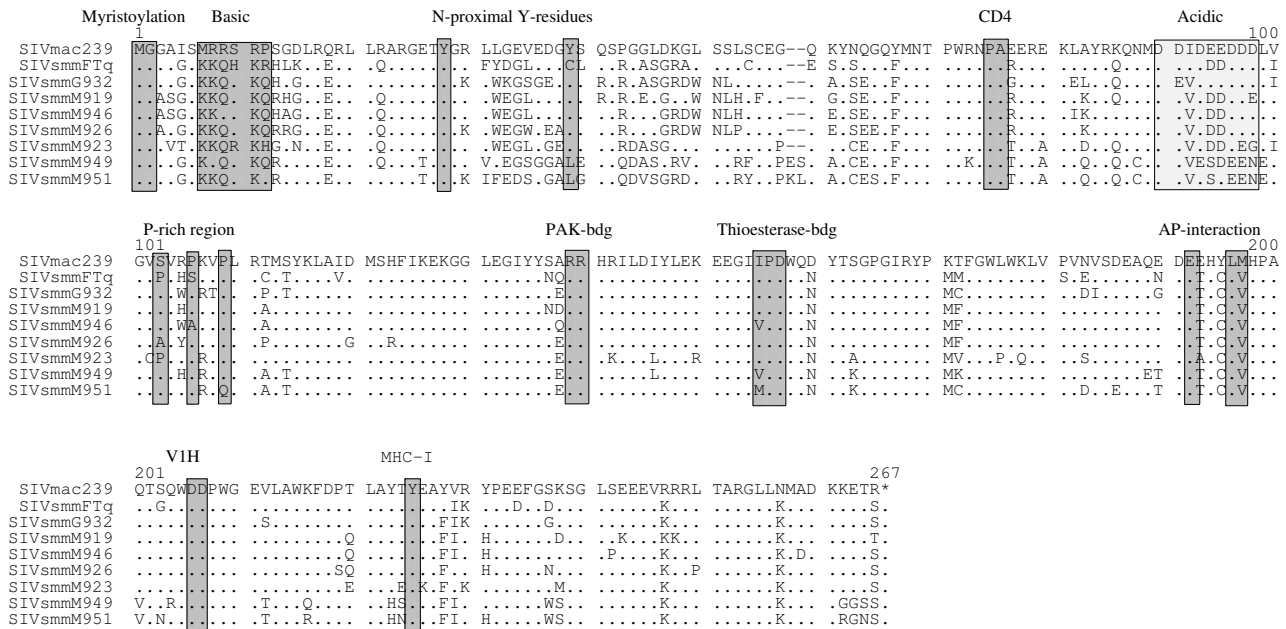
Myristoylation Basic N-proximal Y-residues CD4 Acidic

1 100

SIVmac239 MGGAISMRRS RPSGDLRQRL LRARGETYGR LLGEVEDGYS QSPGGLDKGL SSLSCEG--Q KYNQGQYMNT PWRNPAEERE KLAYRKQNMD DIDEEDDDLV
SIVsmmFTq ....G.KKQH KRHLK.E.. .Q......... FYDGL..CL ..R.ASGRA. ...C...--E S.S..F... .......R... ......Q... ...DD....I
SIVsmmG932 ....G.KKQ. KQH.G.E.. .........K .WKGSGE.. R.R.ASGRDW NL....--. A.SE..F... .......G... .EL..Q.... EV.......I
SIVsmmM919 ..ASG.KKQ. KQRHG..E.. .Q........ .WEGL.... R.R.E.G..W NLH.F..--. G.SE..F... .......R... ..K..Q.... .V.DD...E..
SIVsmmM946 ..ASG.KK.. KQHAG..E.. .Q........ .WEGL.... ..R...GRDW NLH...--. E.SE..F... .......R... ..IK...... .V.DD.....
SIVsmmM926 ..A.G.KKQ. KQRRG..E.. .Q........K .WEGW.EA.. ..R...GRDW NLP...--. E.SEE.F... .......R... ..K........ .V.DD.....
SIVsmmM923 .....VT.KKQR KHG.N..E.. .Q........ .WEGL.GE.. ..RDASG... ......P--. ..CE..F... .......T..A ..D..Q.... .V.DD.EG.I
SIVsmmM949 ....G.K.Q. KQR....E.. .Q...T..... V.EGSGGALE ..QDAS.RV. ..RF..PES. A.CE..F... ..K....T..A ..Q..Q.C.. .VESDEENE.
SIVsmmM951 ....G.KKQ. K.R....E.. .......T...K IFEDS.GALG ..QDVSGRD. ..RY..PKL. A.CES.F... .......T..A ..Q..Q.C.. .V.S.EENE.

P-rich region PAK-bdg Thioesterase-bdg AP-interaction

101 200

SIVmac239 GVSVRPKVPL RTMSYKLAID MSHFIKEKGG LEGIYYSARR HRILDIYLEK EEGIIPDWQD YTSGPGIRYP KTFGWLWKLV PVNVSDEAQE DEEHYLMHPA
SIVsmmFTq ...P..HS... .C.T....V. .......... ......NQ.. .......... .......N.. .......... MM........ S.E......N .T.C.V....
SIVsmmG932 .....W..RT. ..P.T..... .......... .......E.. .......... .......N.. .......... MC........ ..DI......G .T.C.V....
SIVsmmM919 ......H..... ..A........ .......... ......ND.. .......... .......N.. .......... MF........ .......... .T.C.V....
SIVsmmM946 ......WA..... ..A........ .......... .......Q.. .......... ....V...N.. .......... MF........ .......... .T.C.V....
SIVsmmM926 ...A..Y..... ..P......G ..R....... .......E.. .......... .......N.. .......... MF........ .......... .T.C.V....
SIVsmmM923 .CP....R.... .......... .......... .......E.. .K...L...R .......N.. ..A....... MV...P.Q.. ..S....... .A.C.V....
SIVsmmM949 .....H.R.... ..A.T...... .......... .......E.. ......L.... ....V...N.. ..K....... MK........ ........ET .T.C.V....
SIVsmmM951 ........R.Q. ..A.T...... .......... .......E.. .......... ....M...N.. ..K....... MC........ ...D..E...T .T.C.V....

V1H MHC-I

201 267

SIVmac239 QTSQWDDPWG EVLAWKFDPT LAYTYEAYVR YPEEFGSKSG LSEEEVRRRL TARGLLNMAD KKETR*
SIVsmmFTq ..G....... .......... ......IK.. ...D..D... .......K... ......K... ....S.
SIVsmmG932 .......... ..S....... ......FIK.. .......G... .......K... ......K... ....S.
SIVsmmM919 .......... .........Q ......FI... H.....D... ..K..KK.... ......K... ....T.
SIVsmmM946 .......... .........Q ......FI... H......... ..P....K... ......K.D. ....S.
SIVsmmM926 .......... ........SQ ......F.... H.....N.... .......K..P ......K... ....S.
SIVsmmM923 .......... .........E ....E.K.F.K .......M... .......K... ......K... ....S.
SIVsmmM949 V...R..... ..T...Q.... ..HS...FI... .......WS... .......K... ......K... .GGSS.
SIVsmmM951 V.N....... ..T...R.... ..HN...FI... H......WS... .......K... ......K... .RGNS.